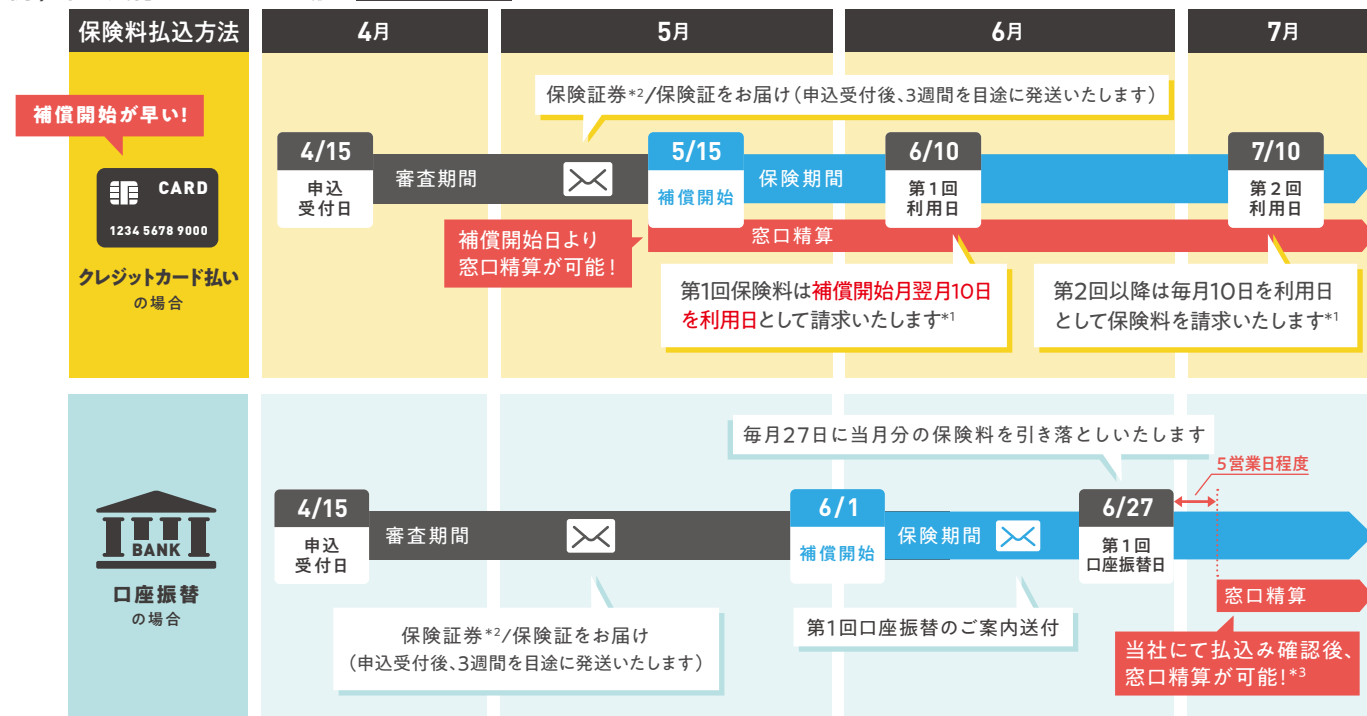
| 保険料払込方法 | 4月 | 5月 | 6月 | 7月 |
|---|---|---|---|---|

補償開始が早い!

CARD

1234 5678 9000

クレジットカード払い
の場合

保険証券*2/保険証をお届け(申込受付後、3週間を目途に発送いたします)

4/15
申込
受付日

審査期間

5/15
補償開始

保険期間

6/10
第1回
利用日

7/10
第2回
利用日

補償開始日より
窓口精算が可能!

窓口精算

第1回保険料は補償開始月翌月10日を利用日として請求いたします*1

第2回以降は毎月10日を利用日として保険料を請求いたします*1

BANK

口座振替
の場合

毎月27日に当月分の保険料を引き落としいたします

5営業日程度

4/15
申込
受付日

審査期間

6/1
補償開始

保険期間

6/27
第1回
口座振替日

窓口精算

保険証券*2/保険証をお届け
(申込受付後、3週間を目途に発送いたします)

第1回口座振替のご案内送付

当社にて払込み確認後、窓口精算が可能!*3